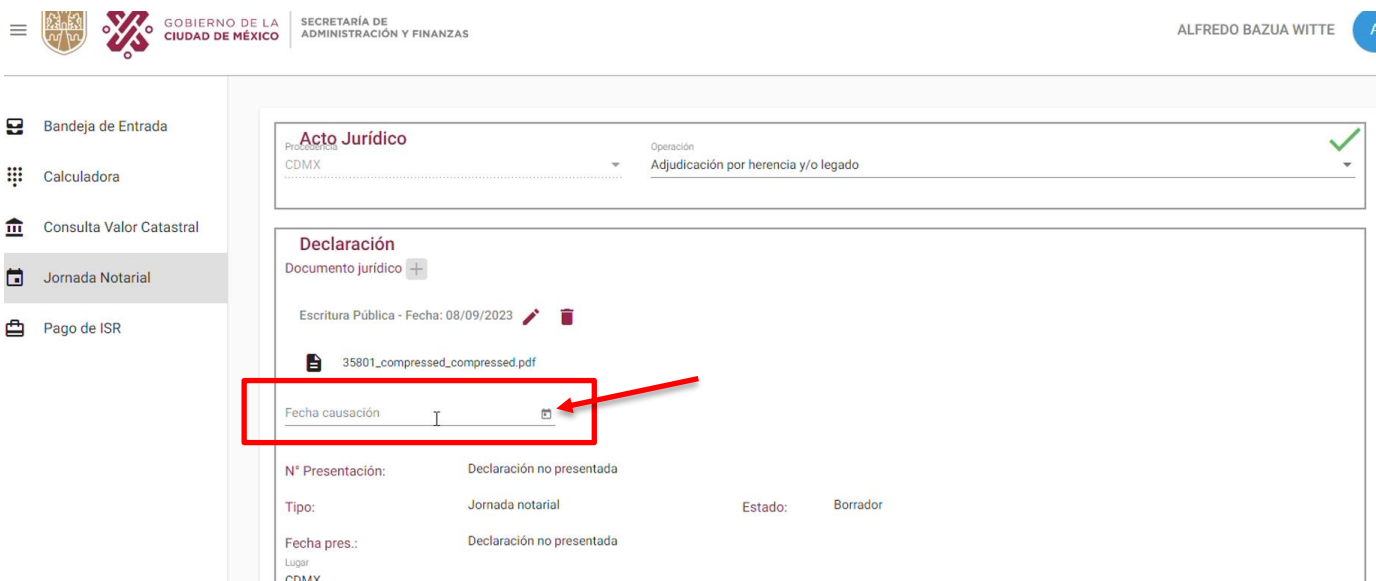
GOBIERNO DE LA CIUDAD DE MÉXICO | SECRETARÍA DE ADMINISTRACIÓN Y FINANZAS

ALFREDO BAZUA WITTE

Bandeja de Entrada
Calculadora
Consulta Valor Catastral
Jornada Notarial
Pago de ISR

Acto Jurídico
Procedencia
CDMX
Operación
Adjudicación por herencia y/o legado

Declaración
Documento jurídico

Escritura Pública - Fecha: 08/09/2023

35801_compressed_compressed.pdf

Fecha causación

N° Presentación: Declaración no presentada

Tipo: Jornada notarial
Estado: Borrador

Fecha pres.: Declaración no presentada

Lugar
CDMX